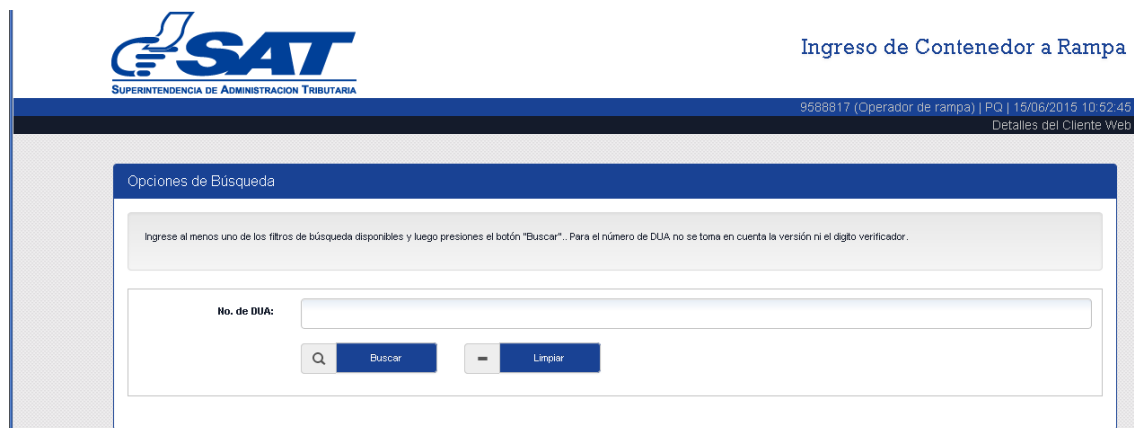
SAT
SUPERINTENDENCIA DE ADMINISTRACION TRIBUTARIA

Ingreso de Contenedor a Rampa

9588817 (Operador de rampa) | PQ | 15/06/2015 10:52:45

Detalles del Cliente Web

Opciones de Búsqueda

Ingrese al menos uno de los filtros de búsqueda disponibles y luego presiones el botón "Buscar".. Para el número de DUA no se toma en cuenta la versión ni el digito verificador.

No. de DUA:

Buscar

Limpiar